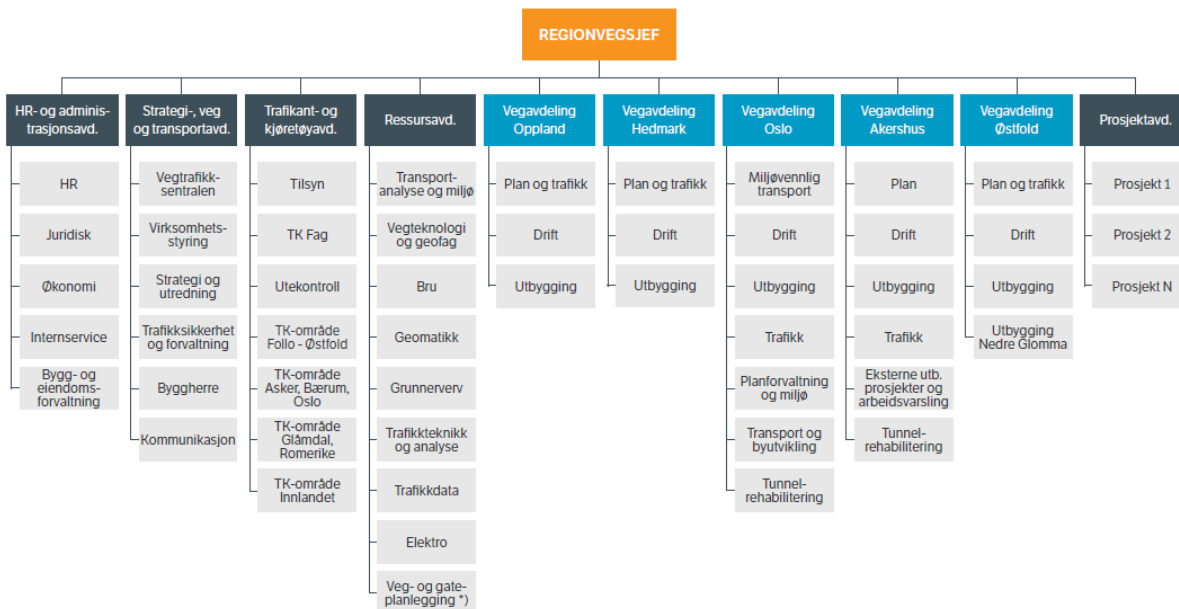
REGIONVEGSJEF

HR- og administrasjonsavd.
HR
Juridisk
Økonomi
Internservice
Bygg- og eiendomsforvaltning

Strategi-, veg og transportavd.
Vegtrafikksentralen
Virksomhetsstyring
Strategi og utredning
Trafikksikkerhet og forvaltning
Byggherre
Kommunikasjon

Trafikant- og kjøretøyavd.
Tilsyn
TK Fag
Utekontroll
TK-område Follo - Østfold
TK-område Asker, Bærum, Oslo
TK-område Glåmdal, Romerike
TK-område Innlandet

Ressursavd.
Transportanalyse og miljø
Vegteknologi og geofag
Bru
Geomatikk
Grunnerverv
Trafikkteknikk og analyse
Trafikkdata
Elektro
Veg- og gateplanlegging *)

Vegavdeling Oppland
Plan og trafikk
Drift
Utbygging

Vegavdeling Hedmark
Plan og trafikk
Drift
Utbygging

Vegavdeling Oslo
Miljøvennlig transport
Drift
Utbygging
Trafikk
Planforvaltning og miljø
Transport og byutvikling
Tunnelrehabilitering

Vegavdeling Akershus
Plan
Drift
Utbygging
Trafikk
Eksterne utb. prosjekter og arbeidsvarsling
Tunnelrehabilitering

Vegavdeling Østfold
Plan og trafikk
Drift
Utbygging
Utbygging Nedre Glomma

Prosjektavd.
Prosjekt 1
Prosjekt 2
Prosjekt N